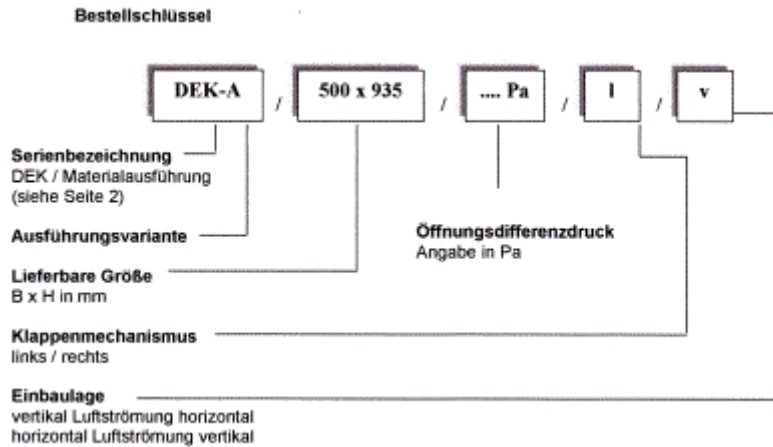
Bestellschlüssel

DEK-A / 500 x 935 / .... Pa / l / v

Serienbezeichnung
DEK / Materialausführung
(siehe Seite 2)

Ausführungsvariante

Öffnungsdifferenzdruck
Angabe in Pa

Lieferbare Größe
B x H in mm

Klappenmechanismus
links / rechts

Einbaulage
vertikal Luftströmung horizontal
horizontal Luftströmung vertikal